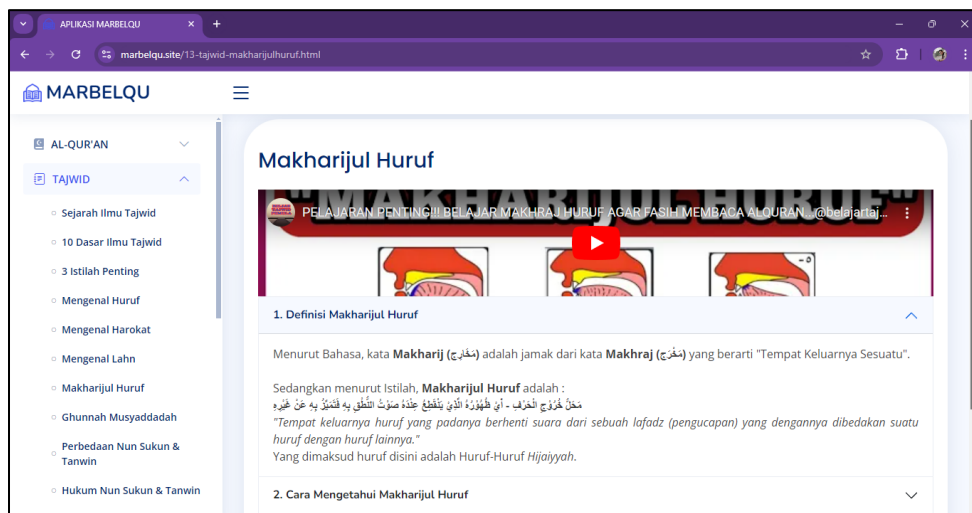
APLIKASI MARBELQU
marbelqu.site/13-tajwid-makharijulhuruf.html

MARBELQU

AL-QUR'AN
TAJWID
Sejarah Ilmu Tajwid
10 Dasar Ilmu Tajwid
3 Istilah Penting
Mengenal Huruf
Mengenal Harokat
Mengenal Lahn
Makharijul Huruf
Ghunnah Musyaddadah
Perbedaan Nun Sukun & Tanwin
Hukum Nun Sukun & Tanwin

Makharijul Huruf

"MAKHARIJUL HURUF"
PELAJARAN PENTING!!! BELAJAR MAKHRAJ HURUF AGAR FASIH MEMBACA ALQURAN...@belajartaj...

1. Definisi Makharijul Huruf

Menurut Bahasa, kata Makharij (مَخَارِج) adalah jamak dari kata Makhraj (مَخْرَج) yang berarti "Tempat Keluarnya Sesuatu".

Sedangkan menurut Istilah, Makharijul Huruf adalah :
مَحَلُّ خُرُوْجِ الْحَرْفِ - أَيْ ظُهُوْرُهُ الَّذِيْ يَنْقَطِعُ عِنْدَهُ صَوْتُ النُّطْقِ بِهِ فَيَتَمَيَّزُ بِهِ عَنْ غَيْرِهِ
"Tempat keluarnya huruf yang padanya berhenti suara dari sebuah lafadz (pengucapan) yang dengannya dibedakan suatu huruf dengan huruf lainnya."
Yang dimaksud huruf disini adalah Huruf-Huruf Hijaiyyah.

2. Cara Mengetahui Makharijul Huruf